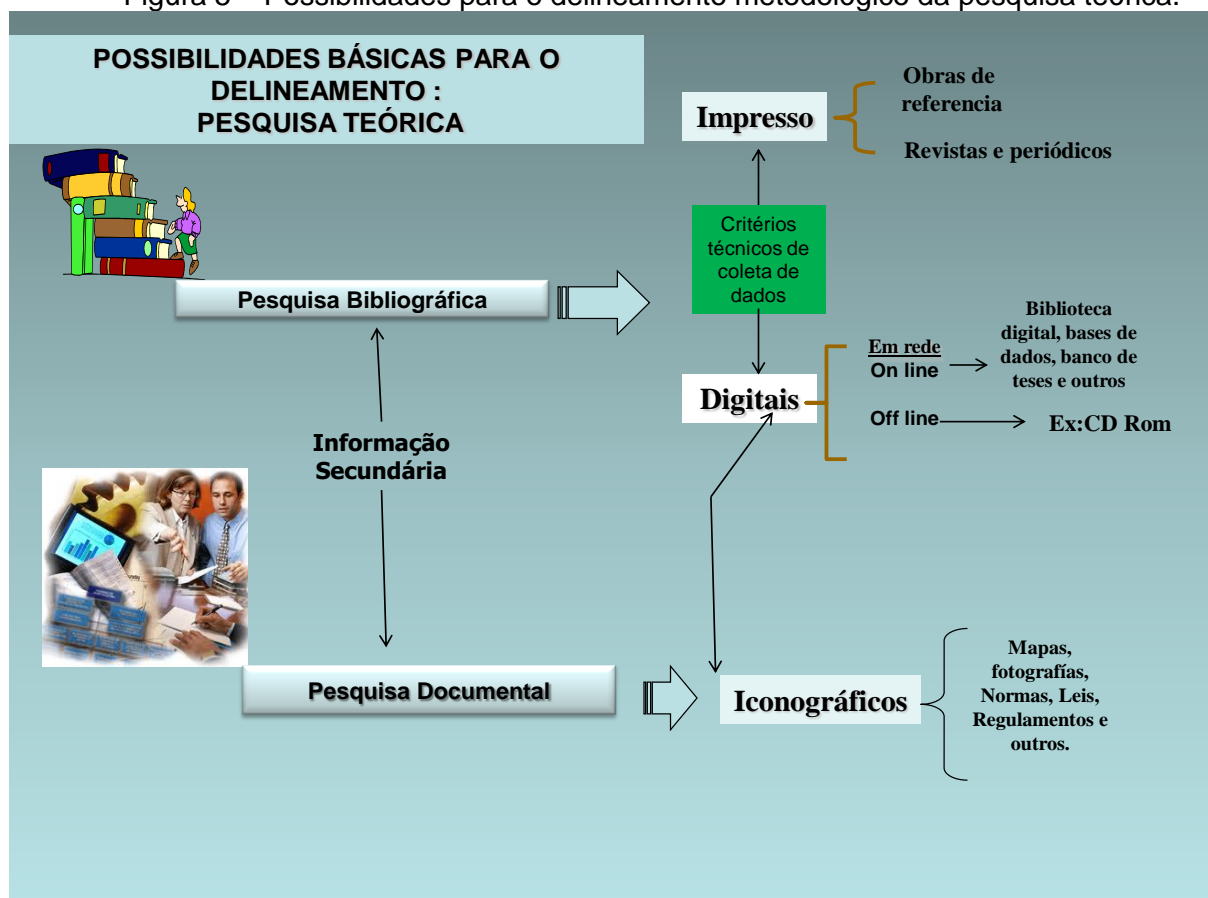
Figura 3 – Possibilidades para o delineamento metodológico da pesquisa teórica.

POSSIBILIDADES BÁSICAS PARA O DELINEAMENTO : PESQUISA TEÓRICA

Impresso

Obras de referencia

Revistas e periódicos

Critérios técnicos de coleta de dados

Pesquisa Bibliográfica

Digitais

Em rede
On line

Biblioteca digital, bases de dados, banco de teses e outros

Off line

Ex:CD Rom

Informação Secundária

Pesquisa Documental

Iconográficos

Mapas, fotografías, Normas, Leis, Regulamentos e outros.